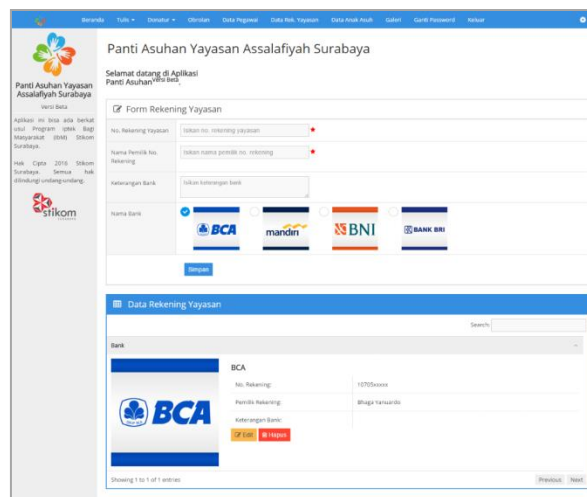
Beranda Tulis ▾ Donatur ▾ Obrolan Data Pegawai Data Rek. Yayasan Data Anak Asuh Galeri Ganti Password Keluar

Panti Asuhan Yayasan Assalafiyah Surabaya

Versi Beta

Aplikasi ini bisa ada berkat usul Program Iptek Bagi Masyarakat (IbM) Stikom Surabaya.

Hak Cipta 2016 Stikom Surabaya. Semua hak dilindungi undang-undang.

stikom

Panti Asuhan Yayasan Assalafiyah Surabaya

Selamat datang di Aplikasi Panti Asuhan$^{Versi\ Beta}$.

Form Rekening Yayasan

No. Rekening Yayasan | Isikan no. rekening yayasan *

Nama Pemilik No. Rekening | Isikan nama pemilik no. rekening *

Keterangan Bank | Isikan keterangan bank

Nama Bank

BCA mandiri BNI BANK BRI

Simpan

Data Rekening Yayasan

Search:

Bank

BCA

| | |
|---|---|
| No. Rekening: | 10705xxxxx |
| Pemilik Rekening: | Bhaga Yanuardo |
| Keterangan Bank: | |

BCA

Edit Hapus

Showing 1 to 1 of 1 entries

Previous Next